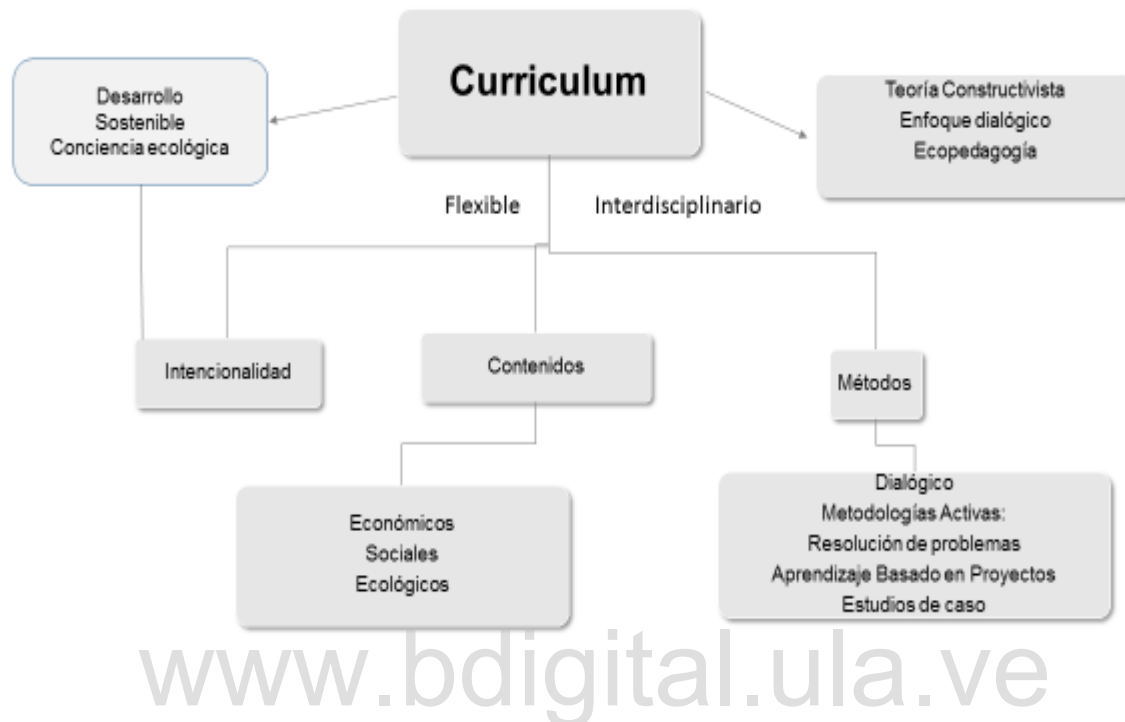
Curriculum

Desarrollo
Sostenible
Conciencia ecológica

Teoría Constructivista
Enfoque dialógico
Ecopedagogía

Flexible

Interdisciplinario

Intencionalidad

Contenidos

Métodos

Económicos
Sociales
Ecológicos

Dialógico
Metodologías Activas:
Resolución de problemas
Aprendizaje Basado en Proyectos
Estudios de caso

www.bdigital.ula.ve